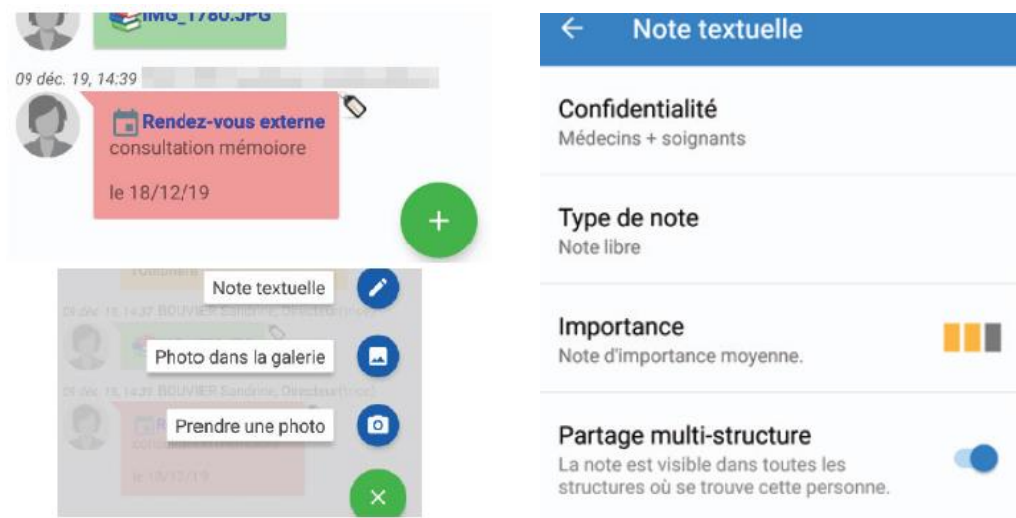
IMG_1780.JPG

09 déc. 19, 14:39

Rendez-vous externe
consultation mémoiore

le 18/12/19

+

Note textuelle

Photo dans la galerie

Prendre une photo

×

← Note textuelle

Confidentialité
Médecins + soignants

Type de note
Note libre

Importance
Note d'importance moyenne.

Partage multi-structure
La note est visible dans toutes les structures où se trouve cette personne.